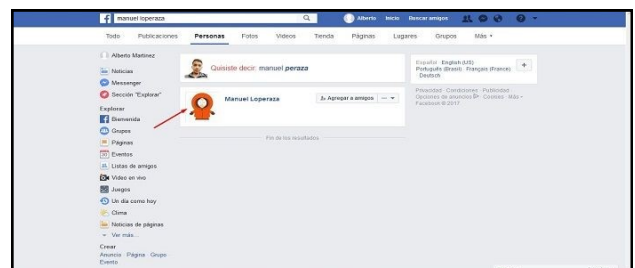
manuel loperaza

Alberto Inicio Buscar amigos

Todo Publicaciones Personas Fotos Videos Tienda Páginas Lugares Grupos Más

Alberto Martínez

Noticias
Messenger
Sección "Explorar"

Explorar
Bienvenida
Grupos
Páginas
Eventos
Listas de amigos
Video en vivo
Juegos
Un día como hoy
Clima
Noticias de páginas
Ver más...

Crear
Anuncio · Página · Grupo · Evento

Quisiste decir: manuel peraza

Manuel Loperaza

Agregar a amigos

Fin de los resultados

Español · English (US) Português (Brasil) · Français (France) · Deutsch

Privacidad · Condiciones · Publicidad · Opciones de anuncios · Cookies · Más · Facebook © 2017